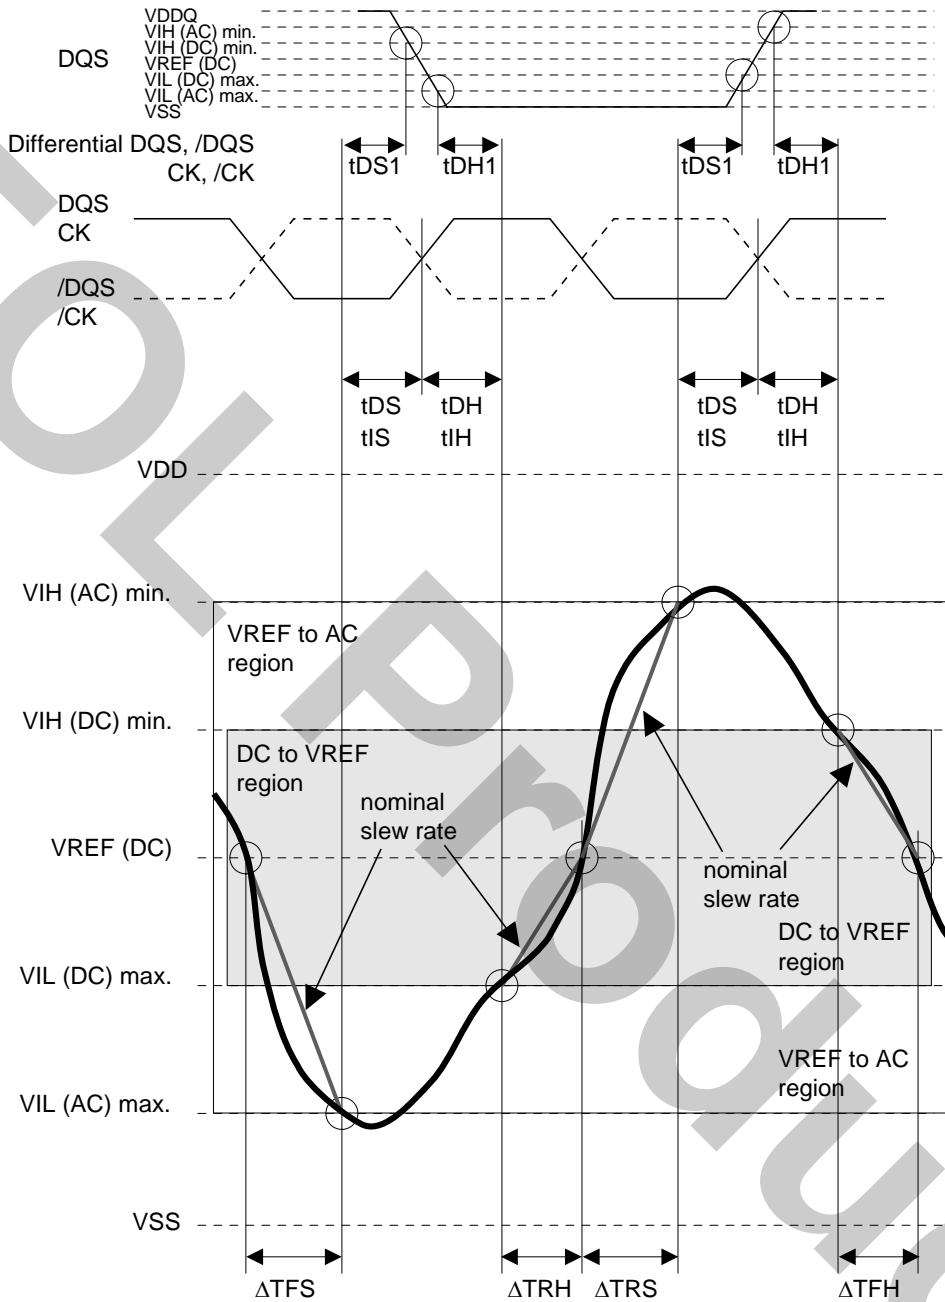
VDDQ
VIH (AC) min.
VIH (DC) min.
DQS
VREF (DC)
VIL (DC) max.
VIL (AC) max.
VSS

Differential DQS, /DQS
CK, /CK

tDS1 tDH1 tDS1 tDH1

DQS
CK

/DQS
/CK

tDS
tIS
tDH
tIH
tDS
tIS
tDH
tIH

VDD

VIH (AC) min.

VREF to AC region

VIH (DC) min.

DC to VREF region

nominal slew rate

VREF (DC)

nominal slew rate

DC to VREF region

VIL (DC) max.

VREF to AC region

VIL (AC) max.

VSS

ΔTFS ΔTRH ΔTRS ΔTFH